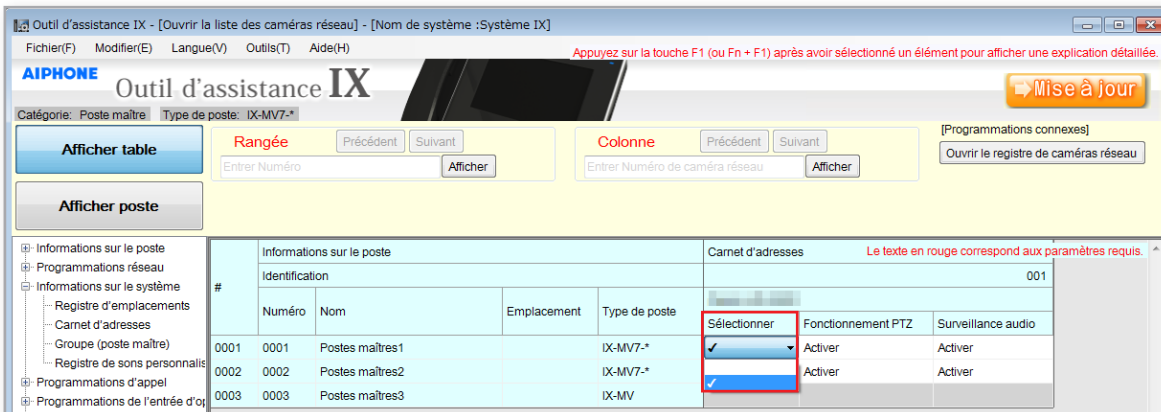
Outil d'assistance IX - [Ouvrir la liste des caméras réseau] - [Nom de système :Système IX]

Fichier(F) Modifier(E) Langue(V) Outils(T) Aide(H)

Appuyez sur la touche F1 (ou Fn + F1) après avoir sélectionné un élément pour afficher une explication détaillée.

AIPHONE Outil d'assistance IX

Mise à jour

Catégorie: Poste maître Type de poste: IX-MV7-*

Afficher table

Afficher poste

Rangée Précédent Suivant
Entrer Numéro Afficher

Colonne Précédent Suivant
Entrer Numéro de caméra réseau Afficher

[Programmations connexes]
Ouvrir le registre de caméras réseau

Informations sur le poste
Programmations réseau
Informations sur le système
Registre d'emplacements
Carnet d'adresses
Groupe (poste maître)
Registre de sons personnalis
Programmations d'appel
Programmations de l'entrée d'o

Le texte en rouge correspond aux paramètres requis.

| # | Informations sur le poste | | | | Carnet d'adresses | | |
|---|---|---|---|---|---|---|---|
| | Identification | | | | 001 | | |
| | Numéro | Nom | Emplacement | Type de poste | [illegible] | | |
| | | | | | Sélectionner | Fonctionnement PTZ | Surveillance audio |
| 0001 | 0001 | Postes maîtres1 | | IX-MV7-* | ✓ | Activer | Activer |
| 0002 | 0002 | Postes maîtres2 | | IX-MV7-* | ✓ | Activer | Activer |
| 0003 | 0003 | Postes maîtres3 | | IX-MV | | | |